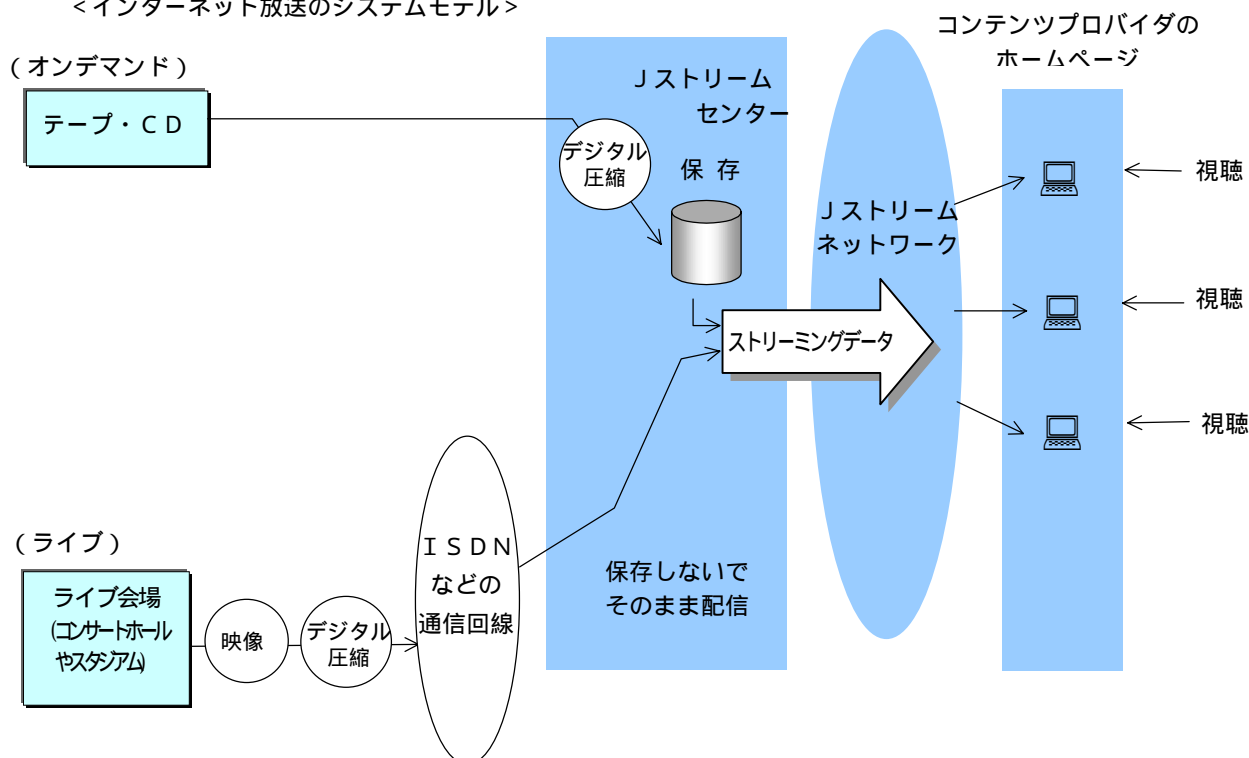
<インターネット放送のシステムモデル>

(オンデマンド)

テープ・CD

デジタル圧縮

Jストリームセンター

保 存

Jストリームネットワーク

コンテンツプロバイダのホームページ

視聴

視聴

視聴

ストリーミングデータ

(ライブ)

ライブ会場
(コンサートホールやスタジアム)

映像

デジタル圧縮

ISDNなどの通信回線

保存しないでそのまま配信